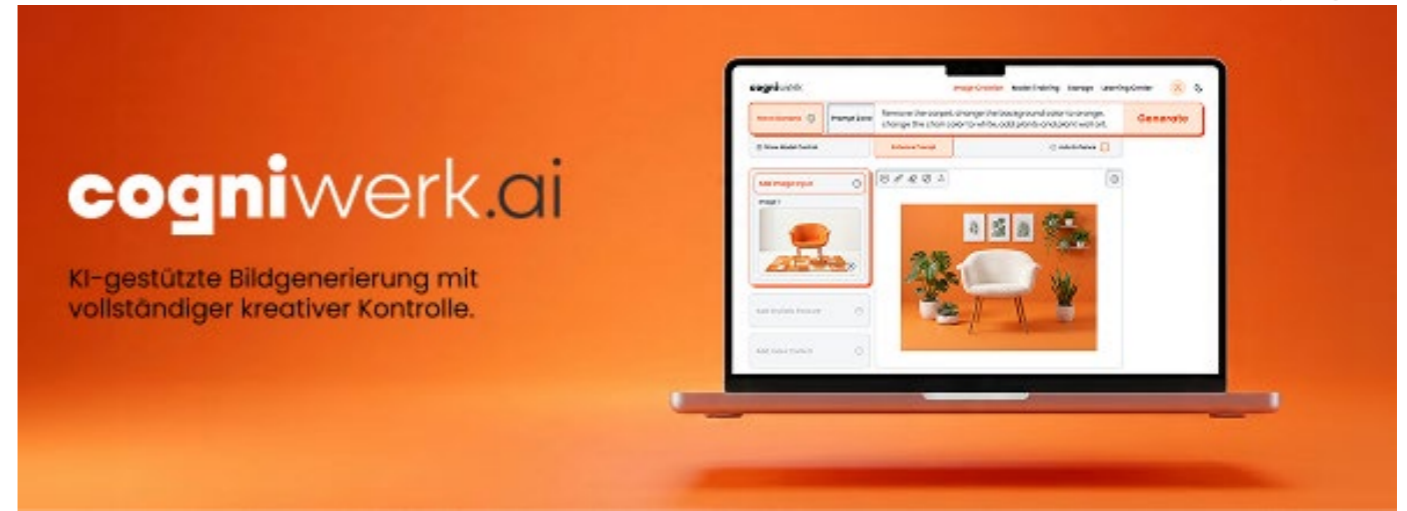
cogniwerk.ai

KI-gestützte Bildgenerierung mit vollständiger kreativer Kontrolle.

cogniwerk

Image Creator Model Training Storage Learning Center

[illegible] Prompt Zone Remove the carpet, change the background color to orange, change the chair color to white, add plants and plant wall art.

Generate

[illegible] Enhance Prompt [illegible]

Add Image Input

Image 1

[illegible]

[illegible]